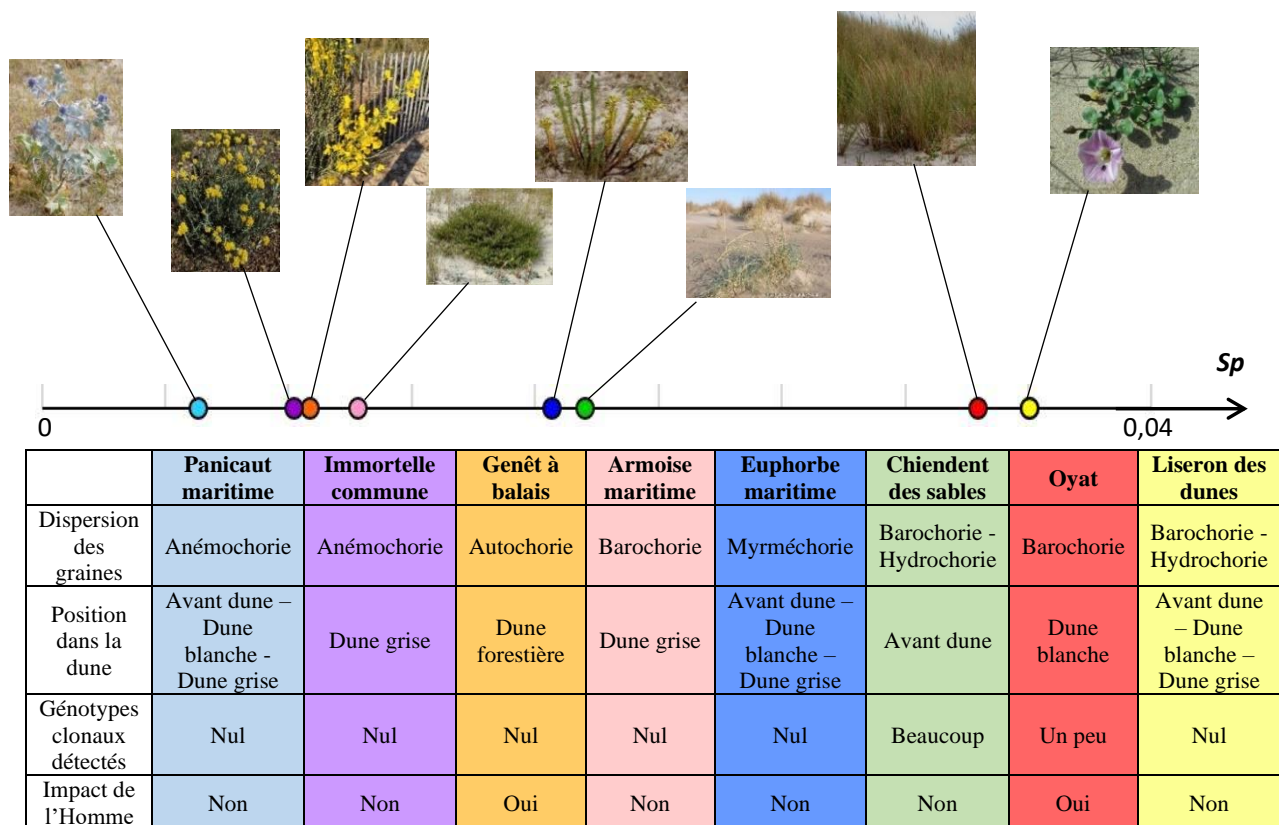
*Sp*

0

0,04

| | Panicaut maritime | Immortelle commune | Genêt à balais | Armoise maritime | Euphorbe maritime | Chiendent des sables | Oyat | Liseron des dunes |
|---|---|---|---|---|---|---|---|---|
| Dispersion des graines | Anémochorie | Anémochorie | Autochorie | Barochorie | Myrméchorie | Barochorie - Hydrochorie | Barochorie | Barochorie - Hydrochorie |
| Position dans la dune | Avant dune – Dune blanche - Dune grise | Dune grise | Dune forestière | Dune grise | Avant dune – Dune blanche – Dune grise | Avant dune | Dune blanche | Avant dune – Dune blanche – Dune grise |
| Génotypes clonaux détectés | Nul | Nul | Nul | Nul | Nul | Beaucoup | Un peu | Nul |
| Impact de l'Homme | Non | Non | Oui | Non | Non | Non | Oui | Non |